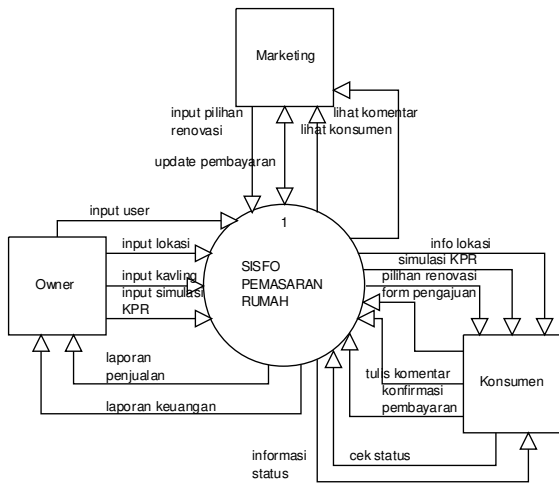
Marketing

input pilihan renovasi

lihat komentar

lihat konsumen

update pembayaran

input user

1

input lokasi

Owner

input kavling

input simulasi KPR

SISFO PEMASARAN RUMAH

info lokasi

simulasi KPR

pilihan renovasi

form pengajuan

laporan penjualan

tulis komentar

konfirmasi pembayaran

Konsumen

laporan keuangan

informasi status

cek status